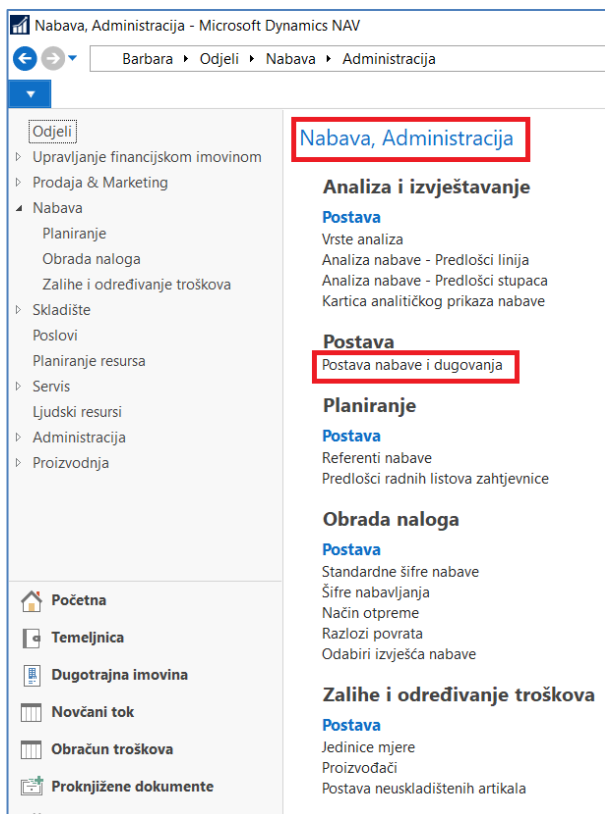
Nabava, Administracija - Microsoft Dynamics NAV

Barbara ▸ Odjeli ▸ Nabava ▸ Administracija

Odjeli
Upravljanje financijskom imovinom
Prodaja & Marketing
Nabava
Planiranje
Obrada naloga
Zalihe i određivanje troškova
Skladište
Poslovi
Planiranje resursa
Servis
Ljudski resursi
Administracija
Proizvodnja

Početna
Temeljnica
Dugotrajna imovina
Novčani tok
Obračun troškova
Proknjižene dokumente

Nabava, Administracija

Analiza i izvještavanje
Postava
Vrste analiza
Analiza nabave - Predlošci linija
Analiza nabave - Predlošci stupaca
Kartica analitičkog prikaza nabave

Postava
Postava nabave i dugovanja

Planiranje
Postava
Referenti nabave
Predlošci radnih listova zahtjevnice

Obrada naloga
Postava
Standardne šifre nabave
Šifre nabavljanja
Način otpreme
Razlozi povrata
Odabiri izvješća nabave

Zalihe i određivanje troškova
Postava
Jedinice mjere
Proizvođači
Postava neuskladištenih artikala